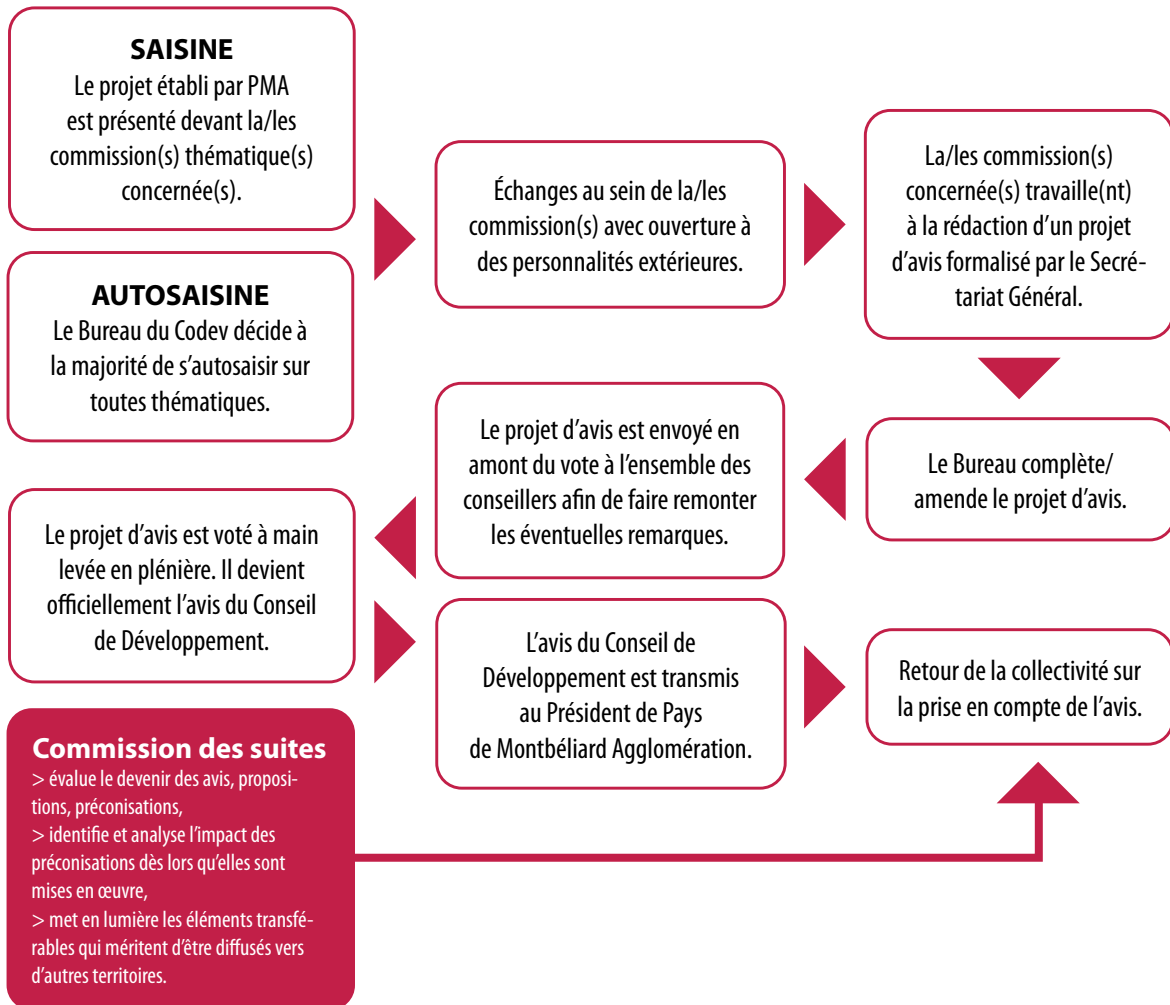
SAISINE
Le projet établi par PMA est présenté devant la/les commission(s) thématique(s) concernée(s).

AUTOSAISINE
Le Bureau du Codev décide à la majorité de s'autosaisir sur toutes thématiques.

Échanges au sein de la/les commission(s) avec ouverture à des personnalités extérieures.

La/les commission(s) concernée(s) travaille(nt) à la rédaction d'un projet d'avis formalisé par le Secrétariat Général.

Le Bureau complète/ amende le projet d'avis.

Le projet d'avis est envoyé en amont du vote à l'ensemble des conseillers afin de faire remonter les éventuelles remarques.

Le projet d'avis est voté à main levée en plénière. Il devient officiellement l'avis du Conseil de Développement.

L'avis du Conseil de Développement est transmis au Président de Pays de Montbéliard Agglomération.

Retour de la collectivité sur la prise en compte de l'avis.

Commission des suites
> évalue le devenir des avis, propositions, préconisations,
> identifie et analyse l'impact des préconisations dès lors qu'elles sont mises en œuvre,
> met en lumière les éléments transférables qui méritent d'être diffusés vers d'autres territoires.